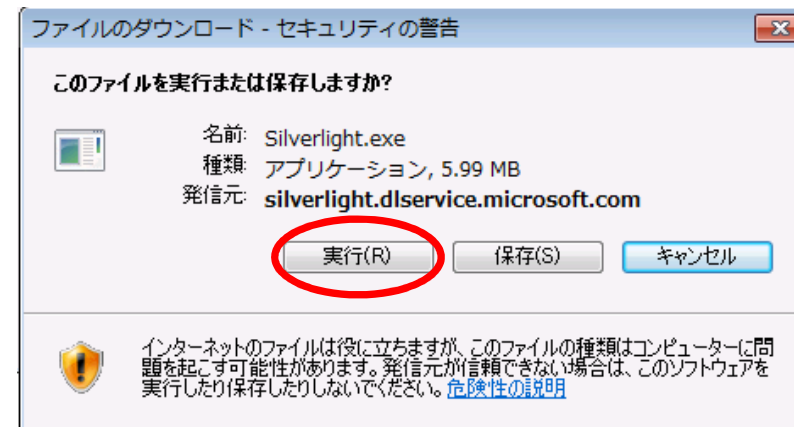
ファイルのダウンロード - セキュリティの警告

このファイルを実行または保存しますか?

名前: Silverlight.exe
種類: アプリケーション, 5.99 MB
発信元: silverlight.dlservice.microsoft.com

実行(R)
保存(S)
キャンセル

インターネットのファイルは役に立ちますが、このファイルの種類はコンピューターに問題を起こす可能性があります。発信元が信頼できない場合は、このソフトウェアを実行したり保存したりしないでください。危険性の説明